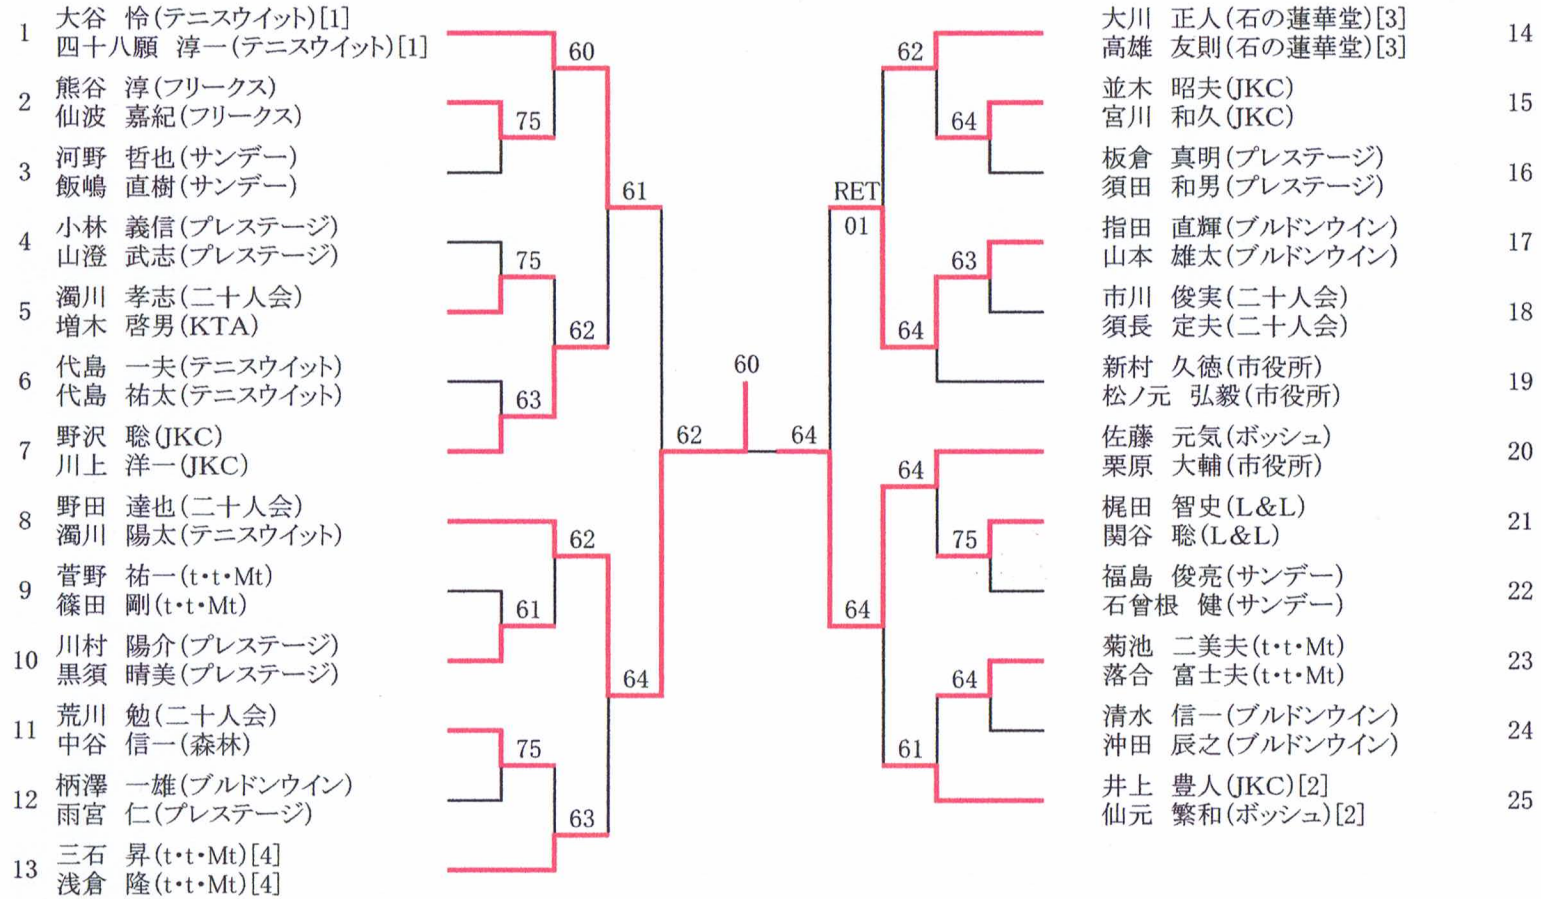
1 大谷 怜(テニスウイット)[1]
四十八願 淳一(テニスウイット)[1]

2 熊谷 淳(フリークス)
仙波 嘉紀(フリークス)

3 河野 哲也(サンデー)
飯嶋 直樹(サンデー)

4 小林 義信(プレステージ)
山澄 武志(プレステージ)

5 濁川 孝志(二十人会)
増木 啓男(KTA)

6 代島 一夫(テニスウイット)
代島 祐太(テニスウイット)

7 野沢 聡(JKC)
川上 洋一(JKC)

8 野田 達也(二十人会)
濁川 陽太(テニスウイット)

9 菅野 祐一(t•t•Mt)
篠田 剛(t•t•Mt)

10 川村 陽介(プレステージ)
黒須 晴美(プレステージ)

11 荒川 勉(二十人会)
中谷 信一(森林)

12 柄澤 一雄(ブルドンウイン)
雨宮 仁(プレステージ)

13 三石 昇(t•t•Mt)[4]
浅倉 隆(t•t•Mt)[4]

60
75
61
75
62
63
62
61
64
75
63
62
60
64
62
64
RET
01
63
64
64
75
64
64
61
64

大川 正人(石の蓮華堂)[3]
高雄 友則(石の蓮華堂)[3] 14

並木 昭夫(JKC)
宮川 和久(JKC) 15

板倉 真明(プレステージ)
須田 和男(プレステージ) 16

指田 直輝(ブルドンウイン)
山本 雄太(ブルドンウイン) 17

市川 俊実(二十人会)
須長 定夫(二十人会) 18

新村 久徳(市役所)
松ノ元 弘毅(市役所) 19

佐藤 元気(ボッシュ)
栗原 大輔(市役所) 20

梶田 智史(L&L)
関谷 聡(L&L) 21

福島 俊亮(サンデー)
石曾根 健(サンデー) 22

菊池 二美夫(t•t•Mt)
落合 富士夫(t•t•Mt) 23

清水 信一(ブルドンウイン)
沖田 辰之(ブルドンウイン) 24

井上 豊人(JKC)[2]
仙元 繁和(ボッシュ)[2] 25